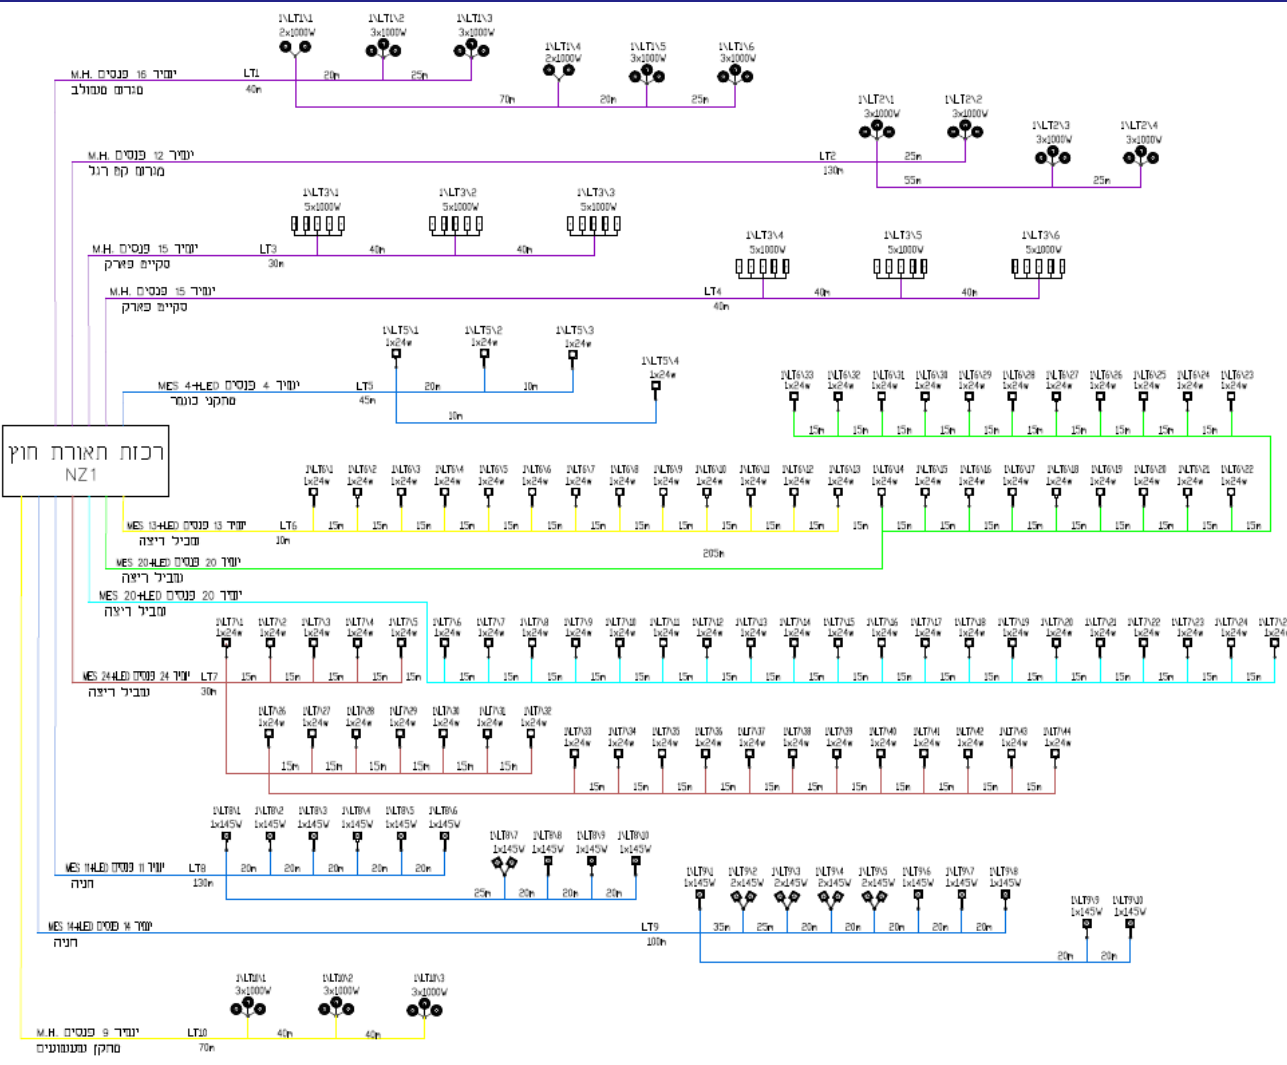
1\LT1\1 2x1000W
1\LT1\2 3x1000W
1\LT1\3 3x1000W
1\LT1\4 2x1000W
1\LT1\5 3x1000W
1\LT1\6 3x1000W
M.H. פנסים 16 יעמיד
מגרש טבולב
LT1 40m 20m 25m 70m 20m 25m

1\LT2\1 3x1000W
1\LT2\2 3x1000W
1\LT2\3 3x1000W
1\LT2\4 3x1000W
M.H. פנסים 12 יעמיד
מגרש קט רגל
LT2 130m 25m 55m 25m

1\LT3\1 5x1000W
1\LT3\2 5x1000W
1\LT3\3 5x1000W
M.H. פנסים 15 יעמיד
סקיים פארק
LT3 30m 40m 40m

1\LT3\4 5x1000W
1\LT3\5 5x1000W
1\LT3\6 5x1000W
M.H. פנסים 15 יעמיד
סקיים פארק
LT4 40m 40m 40m

1\LT5\1 1x24w
1\LT5\2 1x24w
1\LT5\3 1x24w
1\LT5\4 1x24w
MES 4+LED פנסים 4 יעמיד
מתקני כושר
LT5 45m 20m 10m 10m

רכזת תאורת חוץ
NZ1

1\LT6\33 1x24w 1\LT6\32 1x24w 1\LT6\31 1x24w 1\LT6\30 1x24w 1\LT6\29 1x24w 1\LT6\28 1x24w 1\LT6\27 1x24w 1\LT6\26 1x24w 1\LT6\25 1x24w 1\LT6\24 1x24w 1\LT6\23 1x24w
15m 15m 15m 15m 15m 15m 15m 15m 15m 15m

1\LT6\1 1x24w 1\LT6\2 1x24w 1\LT6\3 1x24w 1\LT6\4 1x24w 1\LT6\5 1x24w 1\LT6\6 1x24w 1\LT6\7 1x24w 1\LT6\8 1x24w 1\LT6\9 1x24w 1\LT6\10 1x24w 1\LT6\11 1x24w 1\LT6\12 1x24w 1\LT6\13 1x24w 1\LT6\14 1x24w 1\LT6\15 1x24w 1\LT6\16 1x24w 1\LT6\17 1x24w 1\LT6\18 1x24w 1\LT6\19 1x24w 1\LT6\20 1x24w 1\LT6\21 1x24w 1\LT6\22 1x24w
MES 13+LED פנסים 13 יעמיד
שביל ריצה
LT6 10m 15m 15m 15m 15m 15m 15m 15m 15m 15m 15m 15m 15m 15m 15m 15m 15m 15m 15m 15m 15m 15m
205m
MES 20+LED פנסים 20 יעמיד
שביל ריצה
MES 20+LED פנסים 20 יעמיד
שביל ריצה

1\LT7\1 1x24w 1\LT7\2 1x24w 1\LT7\3 1x24w 1\LT7\4 1x24w 1\LT7\5 1x24w 1\LT7\6 1x24w 1\LT7\7 1x24w 1\LT7\8 1x24w 1\LT7\9 1x24w 1\LT7\10 1x24w 1\LT7\11 1x24w 1\LT7\12 1x24w 1\LT7\13 1x24w 1\LT7\14 1x24w 1\LT7\15 1x24w 1\LT7\16 1x24w 1\LT7\17 1x24w 1\LT7\18 1x24w 1\LT7\19 1x24w 1\LT7\20 1x24w 1\LT7\21 1x24w 1\LT7\22 1x24w 1\LT7\23 1x24w 1\LT7\24 1x24w 1\LT7\25 1x24w
MES 24+LED פנסים 24 יעמיד
שביל ריצה
LT7 30m 15m 15m 15m 15m 15m 15m 15m 15m 15m 15m 15m 15m 15m 15m 15m 15m 15m 15m 15m 15m 15m 15m 15m 15m

1\LT7\26 1x24w 1\LT7\27 1x24w 1\LT7\28 1x24w 1\LT7\29 1x24w 1\LT7\30 1x24w 1\LT7\31 1x24w 1\LT7\32 1x24w
15m 15m 15m 15m 15m 15m
1\LT7\33 1x24w 1\LT7\34 1x24w 1\LT7\35 1x24w 1\LT7\36 1x24w 1\LT7\37 1x24w 1\LT7\38 1x24w 1\LT7\39 1x24w 1\LT7\40 1x24w 1\LT7\41 1x24w 1\LT7\42 1x24w 1\LT7\43 1x24w 1\LT7\44 1x24w
15m 15m 15m 15m 15m 15m 15m 15m 15m 15m 15m

1\LT8\1 1x145W 1\LT8\2 1x145W 1\LT8\3 1x145W 1\LT8\4 1x145W 1\LT8\5 1x145W 1\LT8\6 1x145W
1\LT8\7 1x145W 1\LT8\8 1x145W 1\LT8\9 1x145W 1\LT8\10 1x145W
MES 11+LED פנסים 11 יעמיד
חניה
LT8 130m 20m 20m 20m 20m 20m 25m 20m 20m 20m

1\LT9\1 1x145W 1\LT9\2 2x145W 1\LT9\3 2x145W 1\LT9\4 2x145W 1\LT9\5 2x145W 1\LT9\6 1x145W 1\LT9\7 1x145W 1\LT9\8 1x145W
1\LT9\9 1x145W 1\LT9\10 1x145W
MES 14+LED פנסים 14 יעמיד
חניה
LT9 100m 35m 25m 20m 20m 20m 20m 20m 20m 20m

1\LT10\1 3x1000W
1\LT10\2 3x1000W
1\LT10\3 3x1000W
M.H. פנסים 9 יעמיד
מתקן שעשועים
LT10 70m 40m 40m